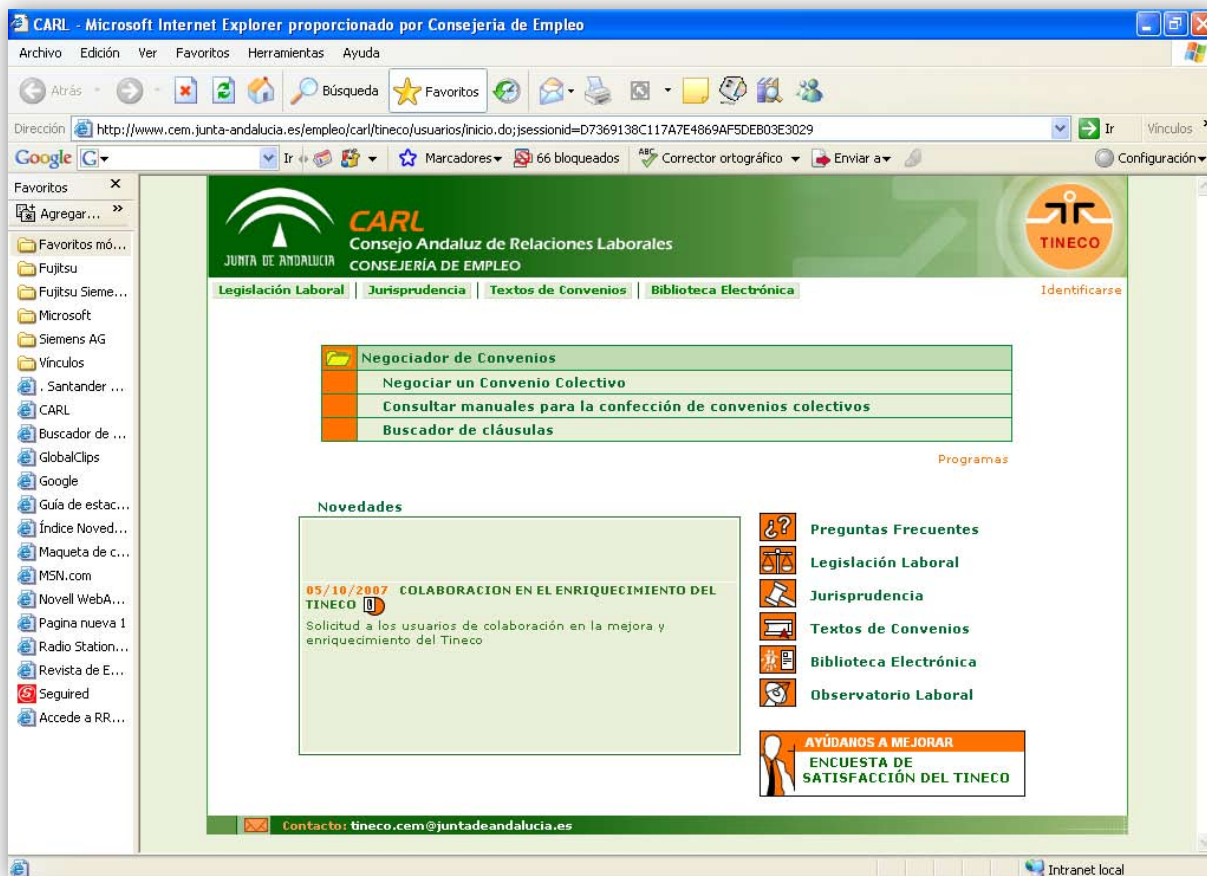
CARL - Microsoft Internet Explorer proporcionado por Consejeria de Empleo

Archivo Edición Ver Favoritos Herramientas Ayuda

Atrás Búsqueda Favoritos

Dirección http://www.cem.junta-andalucia.es/empleo/carl/tineco/usuarios/inicio.do;jsessionid=D7369138C117A7E4869AF5DEB03E3029 Ir Vínculos

Google G Ir Marcadores 66 bloqueados Corrector ortográfico Enviar a Configuración

Favoritos
Agregar...
Favoritos mó...
Fujitsu
Fujitsu Sieme...
Microsoft
Siemens AG
Vínculos
. Santander ...
CARL
Buscador de ...
GlobalClips
Google
Guía de estac...
Índice Noved...
Maqueta de c...
MSN.com
Novell WebA...
Pagina nueva 1
Radio Station...
Revista de E...
Seguired
Accede a RR...

JUNTA DE ANDALUCIA
CARL
Consejo Andaluz de Relaciones Laborales
CONSEJERÍA DE EMPLEO
TINECO

Legislación Laboral | Jurisprudencia | Textos de Convenios | Biblioteca Electrónica
Identificarse

Negociador de Convenios
Negociar un Convenio Colectivo
Consultar manuales para la confección de convenios colectivos
Buscador de cláusulas

Programas

Novedades

05/10/2007 COLABORACION EN EL ENRIQUECIMIENTO DEL TINECO
Solicitud a los usuarios de colaboración en la mejora y enriquecimiento del Tineco

Preguntas Frecuentes
Legislación Laboral
Jurisprudencia
Textos de Convenios
Biblioteca Electrónica
Observatorio Laboral

AYÚDANOS A MEJORAR
ENCUESTA DE SATISFACCIÓN DEL TINECO

Contacto: tineco.cem@juntadeandalucia.es

Intranet local